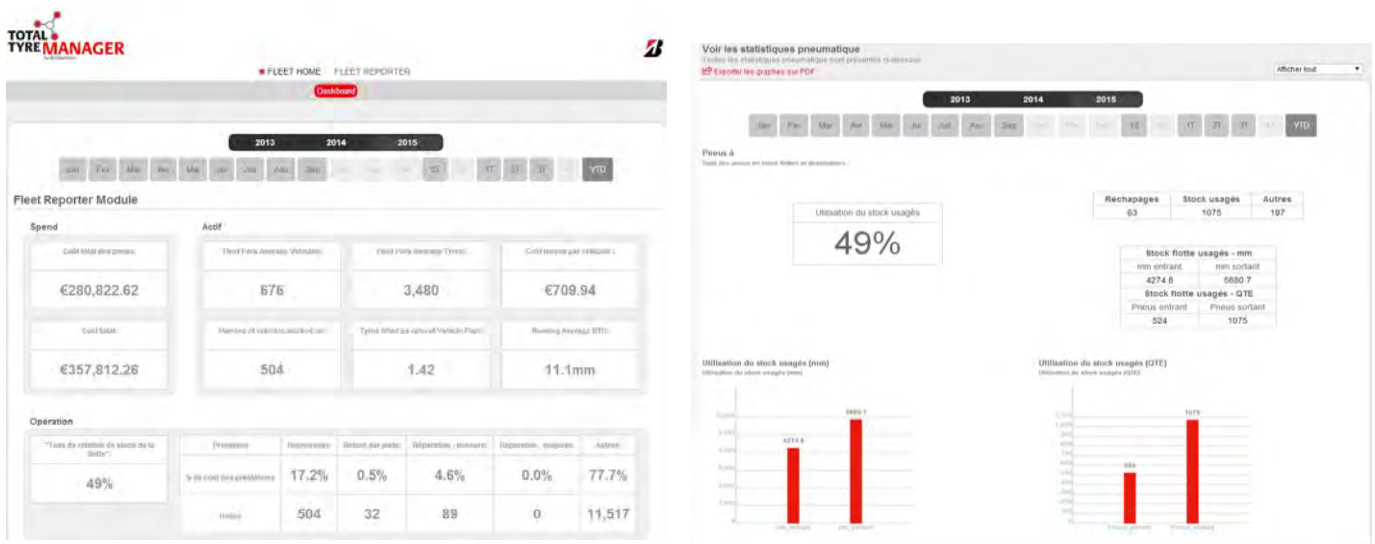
TOTAL TYRE MANAGER

FLEET HOME FLEET REPORTER

Dashboard

2013 2014 2015

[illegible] Fev Mar Avr Mai Jui Juil Aou Sep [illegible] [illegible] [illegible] 1S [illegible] 1T 2T 3T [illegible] YTD

Fleet Reporter Module

Spend

Coût total des pneus:

€280,822.62

Coût total:

€357,812.26

Actif

Fleet Parc Average Vehicles:

676

Fleet Parc Average Tyres:

3,480

Coût moyen par véhicule:

€709.94

Number of vehicles worked on:

504

Tyres fitted per vehicle:

1.42

Running Average RTD:

11.1mm

Opération

"Taux de rotation du stock de la flotte":

49%

| Prestation | Intervention | Retour sur piste | Réparation - mineure | Réparation - majeure | Autres |
|---|---|---|---|---|---|
| % de coût des prestations | 17.2% | 0.5% | 4.6% | 0.0% | 77.7% |
| Unités | 504 | 32 | 89 | 0 | 11,517 |

Voir les statistiques pneumatique

Toutes les statistiques pneumatique sont présentés ci-dessous

Exporter les graphes sur PDF

Afficher tout

2013 2014 2015

Jan Fev Mar Avr Mai Jui Juil Aou Sep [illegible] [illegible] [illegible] 1S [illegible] 1T 2T 3T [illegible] YTD

Pneus à

Total des pneus en stock flottes et destinataires

Utilisation du stock usagés

49%

| Rechapages | Stock usagés | Autres |
|---|---|---|
| 63 | 1075 | 197 |

| Stock flotte usagés - mm | |
|---|---|
| mm entrant | mm sortant |
| 4274.8 | 5680.7 |
| Stock flotte usagés - QTE | |
| Pneus entrant | Pneus sortant |
| 524 | 1075 |

Utilisation du stock usagés (mm)

Utilisation du stock usagés (mm)

4274.8

5680.7

mm_entrant mm_sortant

Utilisation du stock usagés (QTE)

Utilisation du stock usagés (QTE)

524

1075

Pneus_entrant Pneus_sortant